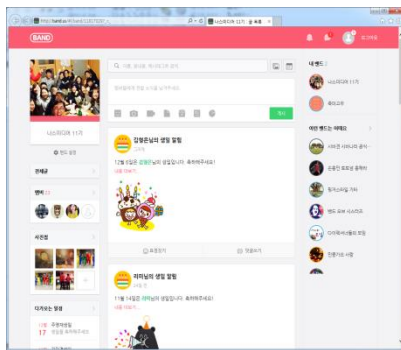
http://band.us/#!/band/

나스피다야 11기

BAND

나스피다야 11기

밴드 설정

전체글

멤버

사진첩

다가오는 일정

17

김정은님의 생일 알림

12월 8일은 김정은님의 생일입니다. 축하해주세요!

표정짓기

댓글쓰기

하미님의 생일 알림

11월 14일은 하미님의 생일입니다. 축하해주세요!

내 밴드

나스피다야 11기

이런 밴드는 어때요